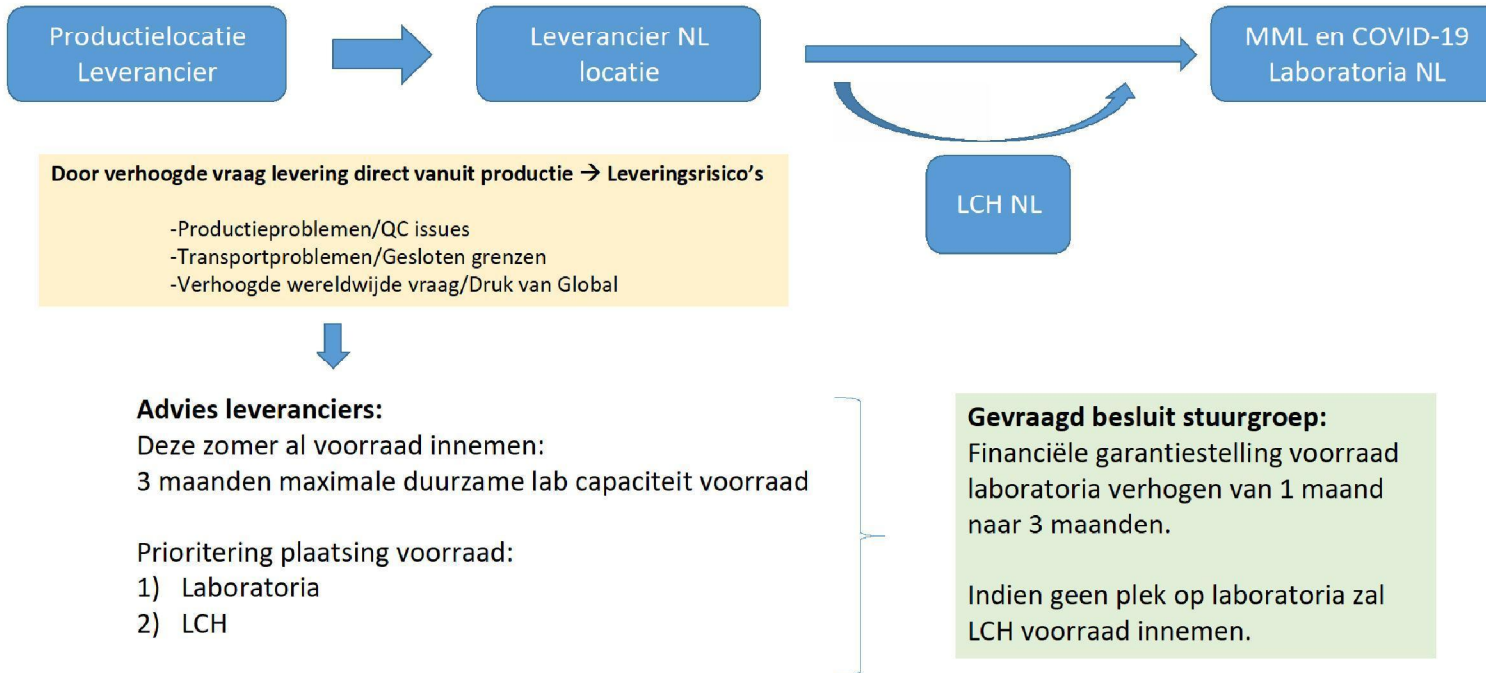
Productielocatie Leverancier

Leverancier NL locatie

MML en COVID-19 Laboratoria NL

LCH NL

Door verhoogde vraag levering direct vanuit productie → Leveringsrisico's

-Productieproblemen/QC issues
-Transportproblemen/Gesloten grenzen
-Verhoogde wereldwijde vraag/Druk van Global

Advies leveranciers:
Deze zomer al voorraad innemen:
3 maanden maximale duurzame lab capaciteit voorraad

Prioritering plaatsing voorraad:
1) Laboratoria
2) LCH

Gevraagd besluit stuurgroep:
Financiële garantiestelling voorraad laboratoria verhogen van 1 maand naar 3 maanden.

Indien geen plek op laboratoria zal LCH voorraad innemen.